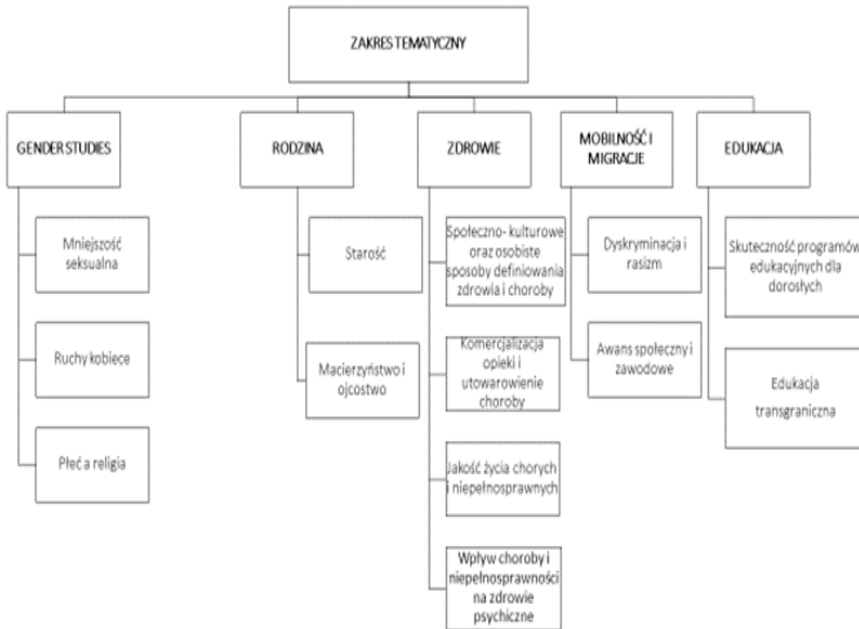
ZAKRES TEMATYCZNY

GENDER STUDIES

Mniejszość seksualna

Ruchy kobiece

Płeć a religia

RODZINA

Starość

Macierzyństwo i ojcostwo

ZDROWIE

Społeczno- kulturowe oraz osobiste sposoby definiowania zdrowia i choroby

Komercjalizacja opieki i utowarowienie choroby

Jakość życia chorych i niepełnosprawnych

Wpływ choroby i niepełnosprawności na zdrowie psychiczne

MOBILNOŚĆ I MIGRACJE

Dyskryminacja i rasizm

Awans społeczny i zawodowe

EDUKACJA

Skuteczność programów edukacyjnych dla dorosłych

Edukacja transgraniczna